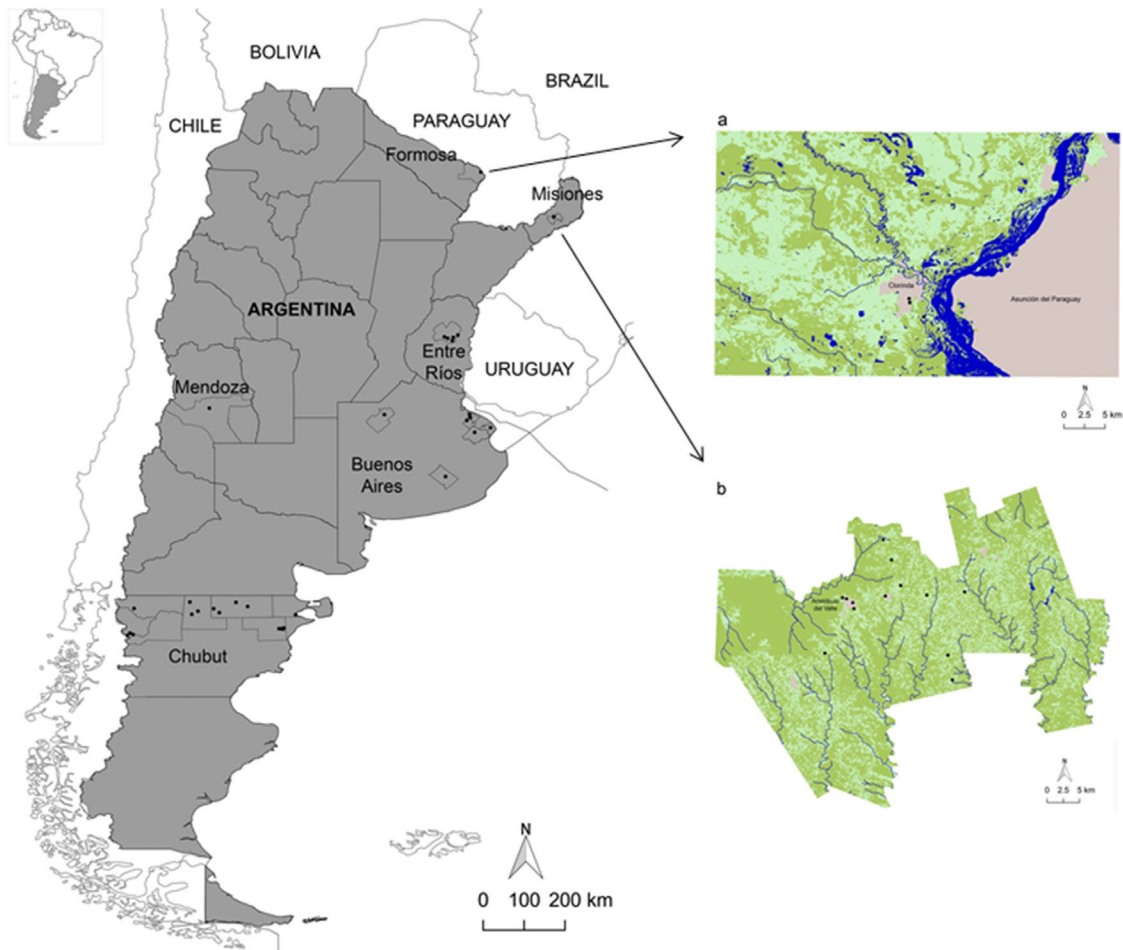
BOLIVIA

BRAZIL

CHILE

PARAGUAY

Formosa

Misiones

ARGENTINA

Entre Ríos

URUGUAY

Mendoza

Buenos Aires

Chubut

N

0 100 200 km

a

Clorinda

Asunción del Paraguay

N

0 2.5 5 km

b

Aristóbulo del Valle

N

0 2.5 5 km